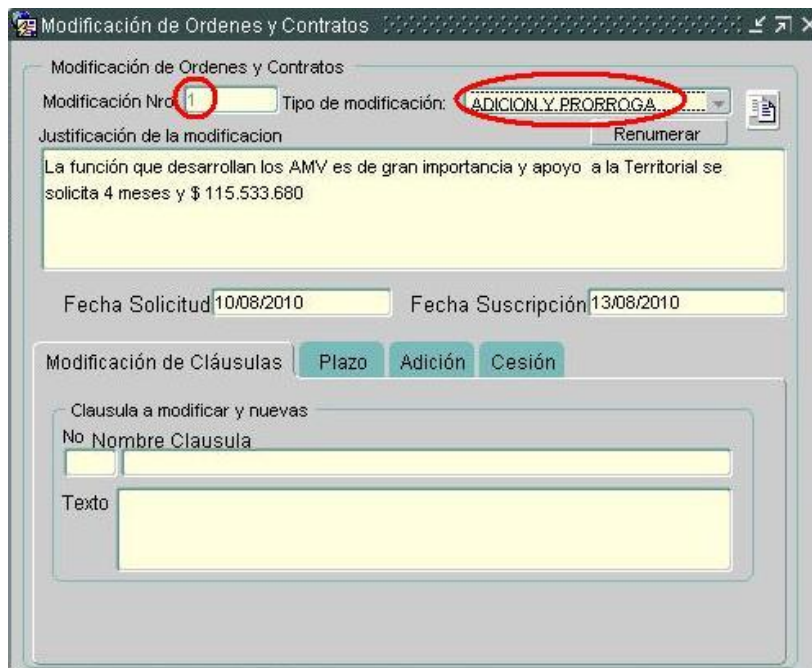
Modificación de Ordenes y Contratos

Modificación de Ordenes y Contratos

Modificación Nro 1 Tipo de modificación: ADICION Y PRORROGA

Justificación de la modificacion

Renumerar

La función que desarrollan los AMV es de gran importancia y apoyo a la Territorial se solicita 4 meses y $ 115.533.680

Fecha Solicitud 10/08/2010 Fecha Suscripción 13/08/2010

Modificación de Cláusulas | Plazo | Adición | Cesión

Clausula a modificar y nuevas

No Nombre Clausula

Texto